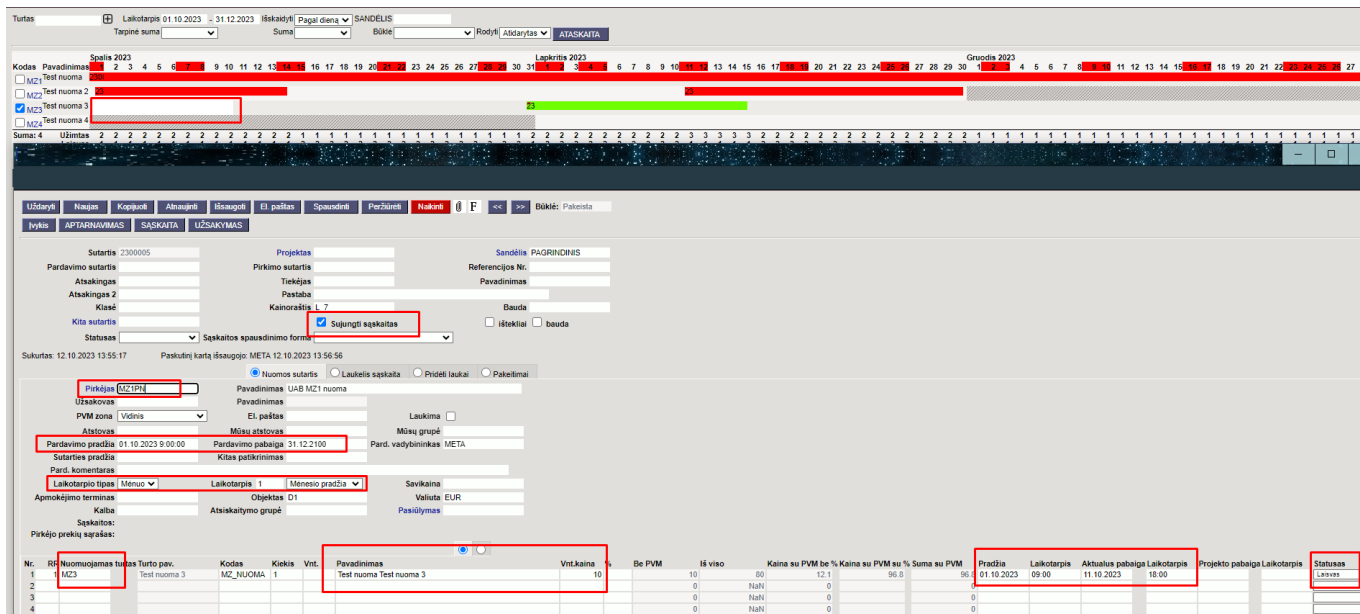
Turtas ⊞ Laikotarpis 01.10.2023 - 31.12.2023 Išskaidyti Pagal dieną SANDĖLIS
Tarpinė suma Suma Būklė Rodyti Atidarytas ATASKAITA

Spalis 2023 Lapkritis 2023 Gruodis 2023
Kodas Pavadinimas
MZ1 Test nuoma
MZ2 Test nuoma 2
MZ3 Test nuoma 3
MZ4 Test nuoma 4
Suma: 4 Užimtas

Uždaryti Naujas Kopijuoti Atnaujinti Išsaugoti El. paštas Spausdinti Peržiūrėti Naikinti F << >> Būklė: Pakeista
Įvykis APTARNAVIMAS SĄSKAITA UŽSAKYMAS

Sutartis 2300005
Pardavimo sutartis
Atsakingas
Atsakingas 2
Klasė
Kita sutartis
Statusas
Projektas
Pirkimo sutartis
Tiekėjas
Pastaba
Kainoraštis L 7
Sujungti sąskaitas
Sąskaitos spausdinimo forma
Sandėlis PAGRINDINIS
Referencijos Nr.
Pavadinimas
Bauda
ištekliai bauda

Sukurtas: 12.10.2023 13:55:17 Paskutinį kartą išsaugojo: META 12.10.2023 13:56:56

Nuomos sutartis Laukelis sąskaita Pridėti laukai Pakeitimai

Pirkėjas MZ1PN
Užsakovas
PVM zona Vidinis
Atstovas
Pardavimo pradžia 01.10.2023 9:00:00
Sutarties pradžia
Pard. komentaras
Laikotarpio tipas Mėnuo
Apmokėjimo terminas
Kalba
Sąskaitos:
Pirkėjo prekių sąrašas:
Pavadinimas UAB MZ1 nuoma
Pavadinimas
El. paštas
Mūsų atstovas
Pardavimo pabaiga 31.12.2100
Kitas patikrinimas
Laikotarpis 1 Mėnesio pradžia
Objektas D1
Atsiskaitymo grupė
Laukima
Mūsų grupė
Pard. vadybininkas META
Savikaina
Valiuta EUR
Pasiūlymas

| Nr. | RF | Nuomuojamas turtas | Turto pav. | Kodas | Kiekis | Vnt. | Pavadinimas | Vnt.kaina | % | Be PVM | Iš viso | Kaina su PVM be % | Kaina su PVM su % | Suma su PVM | Pradžia | Laikotarpis | Aktualus pabaiga | Laikotarpis | Projekto pabaiga | Laikotarpis | Statusas |
|---|---|---|---|---|---|---|---|---|---|---|---|---|---|---|---|---|---|---|---|---|---|
| 1 | R | MZ3 | Test nuoma 3 | MZ_NUOMA | 1 | | Test nuoma Test nuoma 3 | 10 | | 10 | 80 | 12.1 | 96.8 | 96.8 | 01.10.2023 | 09:00 | 11.10.2023 | 18:00 | | | Laisvas |
| 2 | | | | | | | | | | 0 | NaN | 0 | | 0 | | | | | | | |
| 3 | | | | | | | | | | 0 | NaN | 0 | | 0 | | | | | | | |
| 4 | | | | | | | | | | 0 | NaN | 0 | | 0 | | | | | | | |